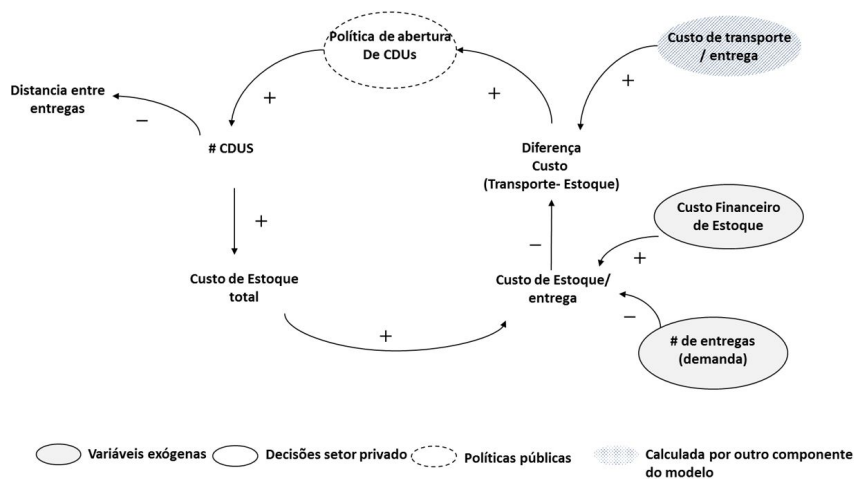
Política de abertura De CDUs

Custo de transporte / entrega

Distancia entre entregas

–

+

+

+

# CDUS

Diferença Custo (Transporte- Estoque)

+

–

Custo Financeiro de Estoque

+

Custo de Estoque total

Custo de Estoque/ entrega

–

+

# de entregas (demanda)

Variáveis exógenas

Decisões setor privado

Políticas públicas

Calculada por outro componente do modelo